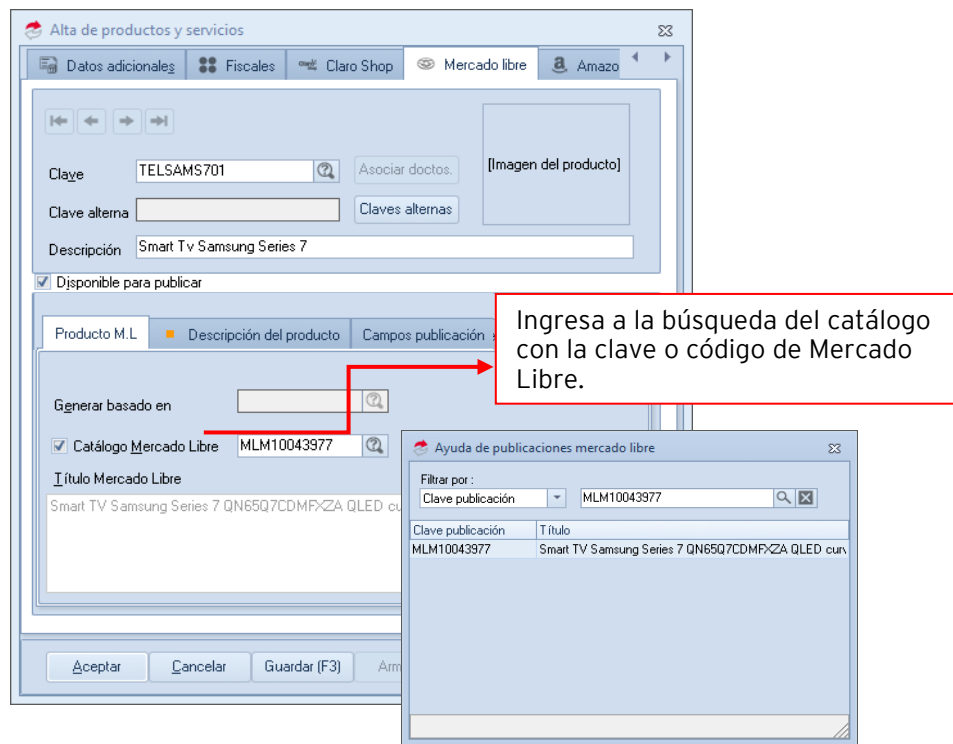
Alta de productos y servicios

Datos adicionales | Fiscales | Claro Shop | Mercado libre | Amazo

Clave TELSAMS701
Asociar doctos.
[Imagen del producto]
Clave alterna
Claves alternas
Descripción Smart Tv Samsung Series 7

Disponible para publicar

Producto M.L | Descripción del producto | Campos publicación

Generar basado en

Catálogo Mercado Libre MLM10043977

Título Mercado Libre
Smart TV Samsung Series 7 QN65Q7CDMFXZA QLED cu

Aceptar Cancelar Guardar (F3) Arm

Ingresa a la búsqueda del catálogo con la clave o código de Mercado Libre.

Ayuda de publicaciones mercado libre

Filtrar por :
Clave publicación MLM10043977

| Clave publicación | Título |
|---|---|
| MLM10043977 | Smart TV Samsung Series 7 QN65Q7CDMFXZA QLED cur |